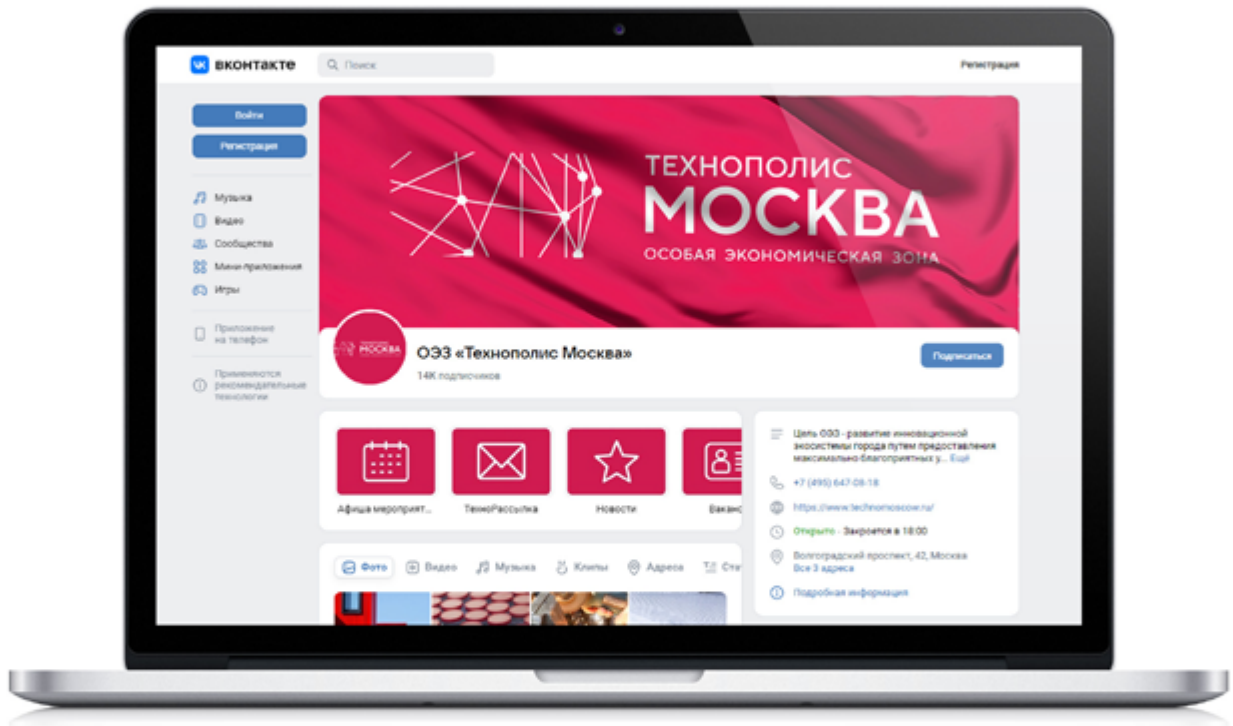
вконтакте
Поиск
Регистрация

Войти
Регистрация
Музыка
Видео
Сообщества
Мини-приложения
Игры
Приложение на телефон
Применяются рекомендательные технологии

ТЕХНОПОЛИС
МОСКВА
ОСОБАЯ ЭКОНОМИЧЕСКАЯ ЗОНА

ОЭЗ «Технополис Москва»
14K подписчиков
Подписаться

Афиша мероприят...
ТехноРассылка
Новости
Ваканс

Цель ОЭЗ - развитие инновационной экосистемы города путем предоставления максимально благоприятных у... Ещё
+7 (495) 647-08-18
https://www.technomoscow.ru/
Открыто · Закроется в 18:00
Волгоградский проспект, 42, Москва
Все 3 адреса
Подробная информация

Фото
Видео
Музыка
Клипы
Адреса
Ста